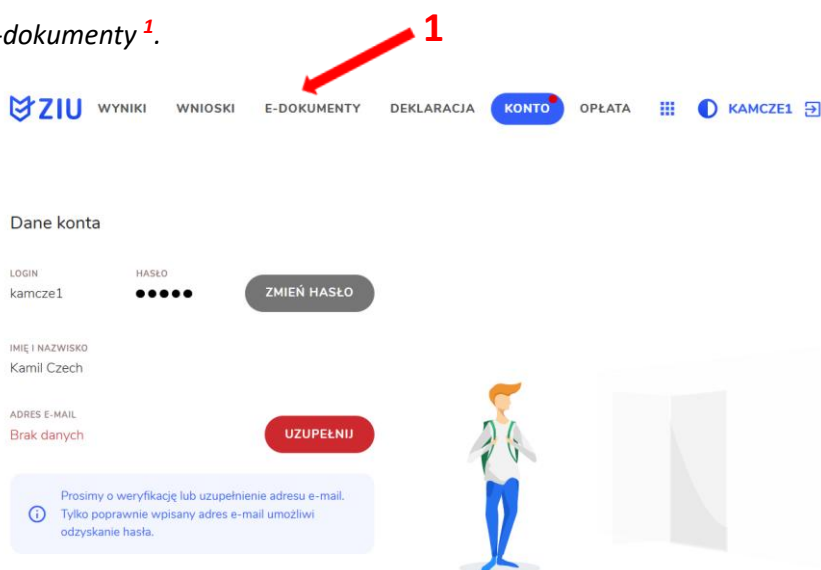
-dokumenty $^{1}$.

1

ZIU WYNIKI WNIOSKI E-DOKUMENTY DEKLARACJA KONTO OPŁATA KAMCZE1

Dane konta

LOGIN
kamcze1

HASŁO
●●●●●

ZMIEŃ HASŁO

IMIĘ I NAZWISKO
Kamil Czech

ADRES E-MAIL
Brak danych

UZUPEŁNIJ

Prosimy o weryfikację lub uzupełnienie adresu e-mail. Tylko poprawnie wpisany adres e-mail umożliwi odzyskanie hasła.